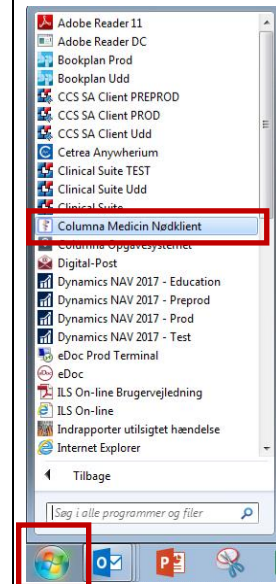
Adobe Reader 11
Adobe Reader DC
Bookplan Prod
Bookplan Udd
CCS SA Client PREPROD
CCS SA Client PROD
CCS SA Client Udd
Cetrea Anywherium
Clinical Suite TEST
Clinical Suite Udd
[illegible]
Columna Medicin Nødklient
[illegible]
Digital-Post
Dynamics NAV 2017 - Education
Dynamics NAV 2017 - Preprod
Dynamics NAV 2017 - Prod
Dynamics NAV 2017 - Test
eDoc Prod Terminal
eDoc
ILS On-line Brugervejledning
ILS On-line
Indrapporter utilsigtet hændelse
Internet Explorer
Tilbage
Søg i alle programmer og filer